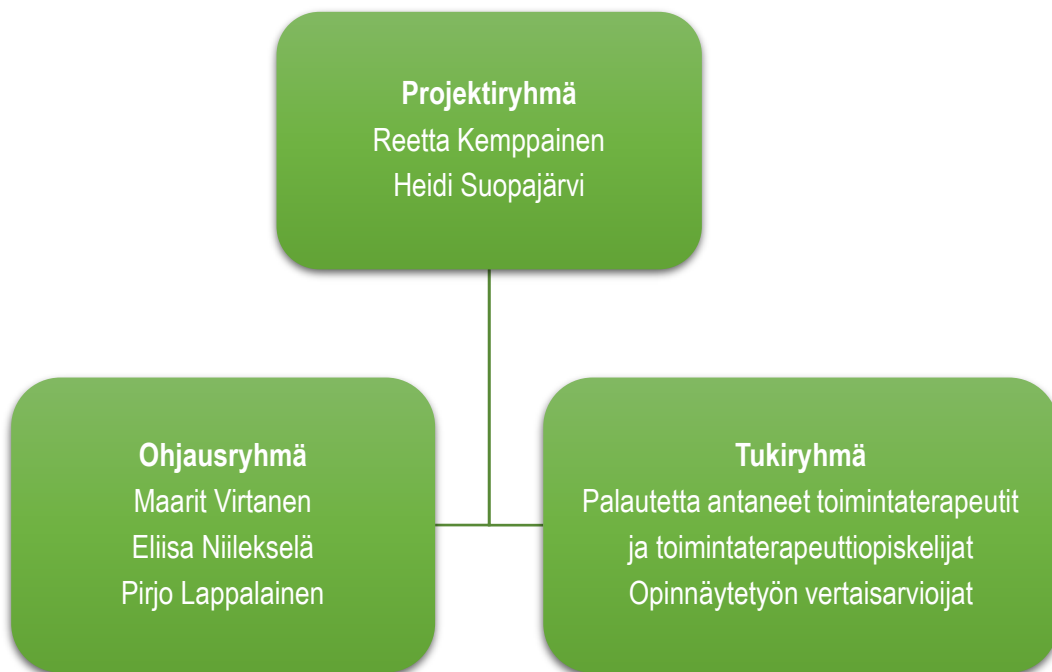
**Projektiryhmä**
Reetta Kemppainen
Heidi Suopajärvi

**Ohjausryhmä**
Maarit Virtanen
Eliisa Niilekselä
Pirjo Lappalainen

**Tukiryhmä**
Palautetta antaneet toimintaterapeutit ja toimintaterapeuttiopiskelijat
Opinnäytetyön vertaisarvioijat